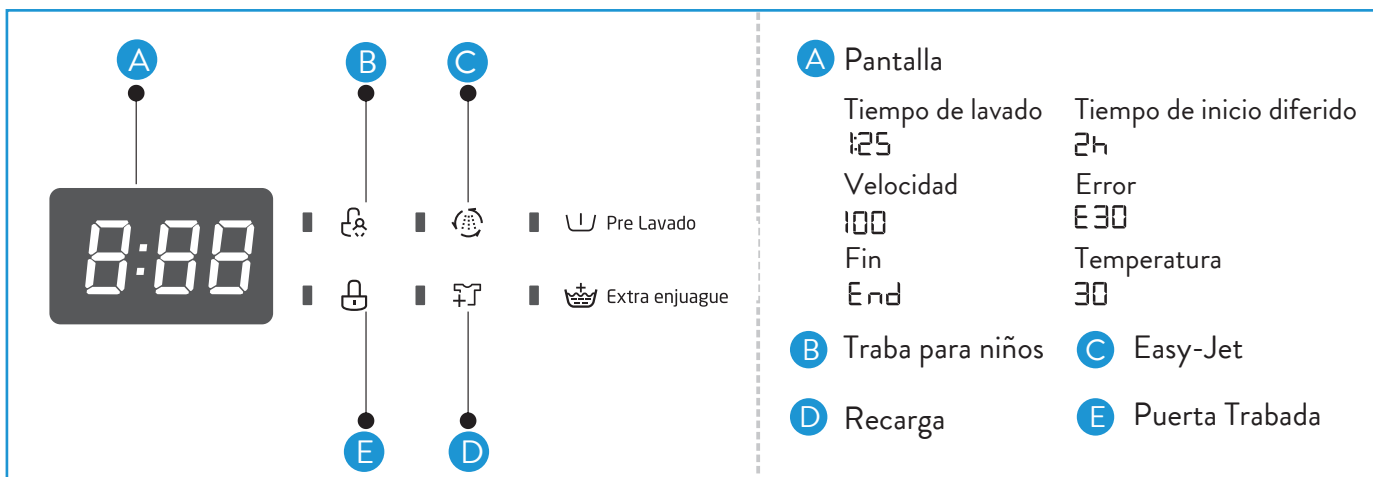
A

B

C

8:88

Pre Lavado

Extra enjuague

E

D

A Pantalla

Tiempo de lavado
1:25

Tiempo de inicio diferido
2h

Velocidad
100

Error
E30

Fin
End

Temperatura
30

B Traba para niños

C Easy-Jet

D Recarga

E Puerta Trabada